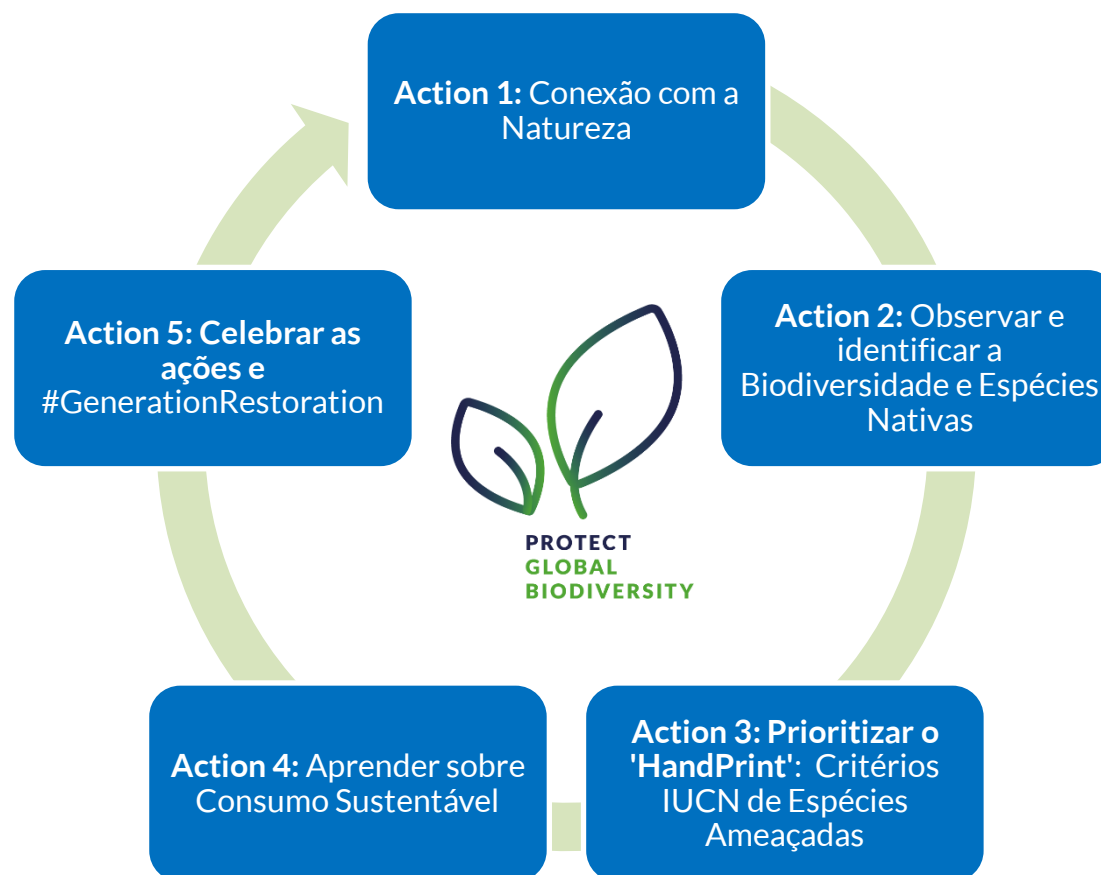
Action 1: Conexão com a Natureza

Action 2: Observar e identificar a Biodiversidade e Espécies Nativas

Action 3: Prioritizar o 'HandPrint': Critérios IUCN de Espécies Ameaçadas

Action 4: Aprender sobre Consumo Sustentável

Action 5: Celebrar as ações e #GenerationRestoration

PROTECT
GLOBAL
BIODIVERSITY